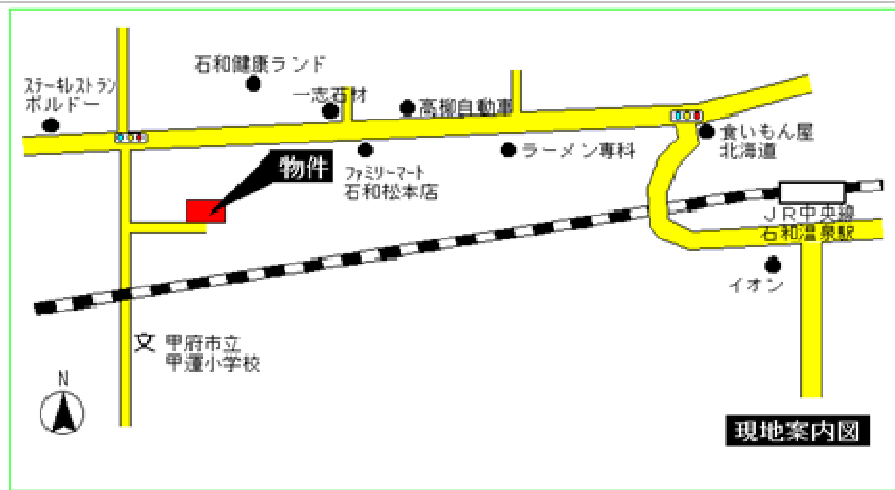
石和健康ランド

ステーキレストラン
ボルドー

一志石材

高柳自動車

食いもん屋
北海道

物件

ファミリーマート
石和松本店

ラーメン専科

ＪＲ中央線
石和温泉駅

イオン

文

甲府市立
甲運小学校

N

現地案内図